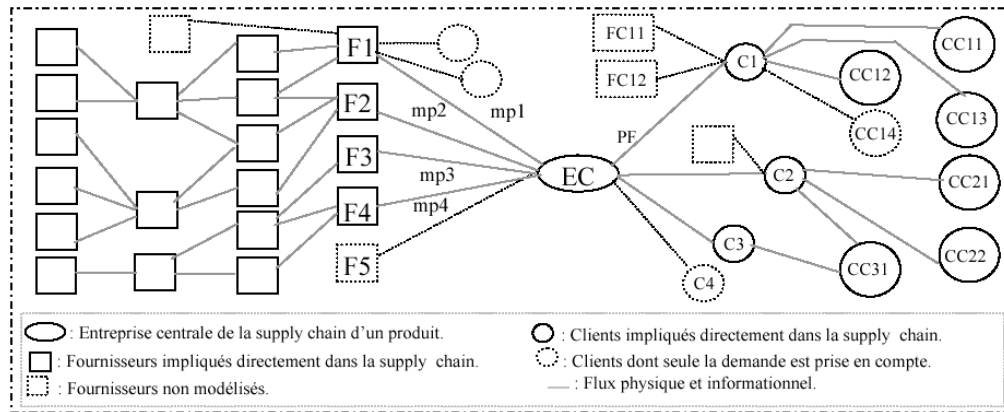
F1
F2
F3
F4
F5
mp2
mp1
mp3
mp4
EC
PF
FC11
FC12
C1
CC11
CC12
CC13
CC14
C2
CC21
C3
CC31
CC22
C4

: Entreprise centrale de la supply chain d'un produit.
: Fournisseurs impliqués directement dans la supply chain.
: Fournisseurs non modélisés.
: Clients impliqués directement dans la supply chain.
: Clients dont seule la demande est prise en compte.
: Flux physique et informationnel.